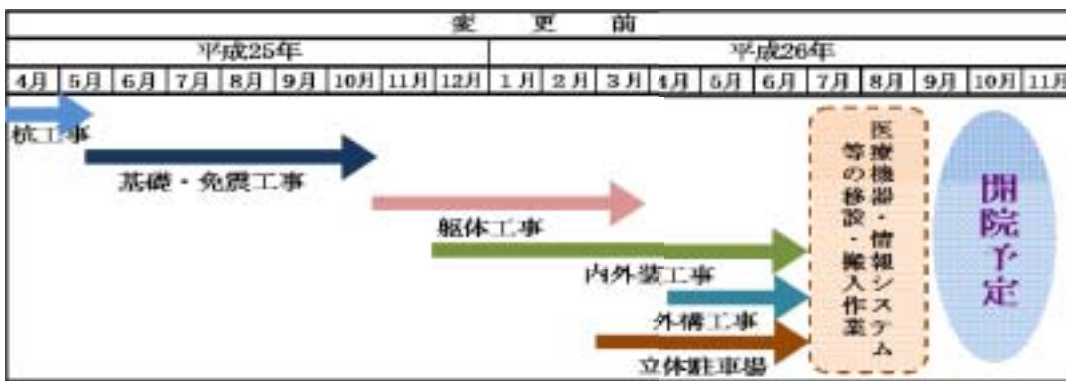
| 変 更 前 | | | | | | | | | | | | | | | | | | | |
|---|---|---|---|---|---|---|---|---|---|---|---|---|---|---|---|---|---|---|---|
| 平成25年 | | | | | | | | | 平成26年 | | | | | | | | | | |
| 4月 | 5月 | 6月 | 7月 | 8月 | 9月 | 10月 | 11月 | 12月 | 1月 | 2月 | 3月 | 4月 | 5月 | 6月 | 7月 | 8月 | 9月 | 10月 | 11月 |

杭工事

基礎・免震工事

躯体工事

内外装工事

外構工事

立体駐車場

医療機器・情報システム等の移設・搬入作業

開院予定